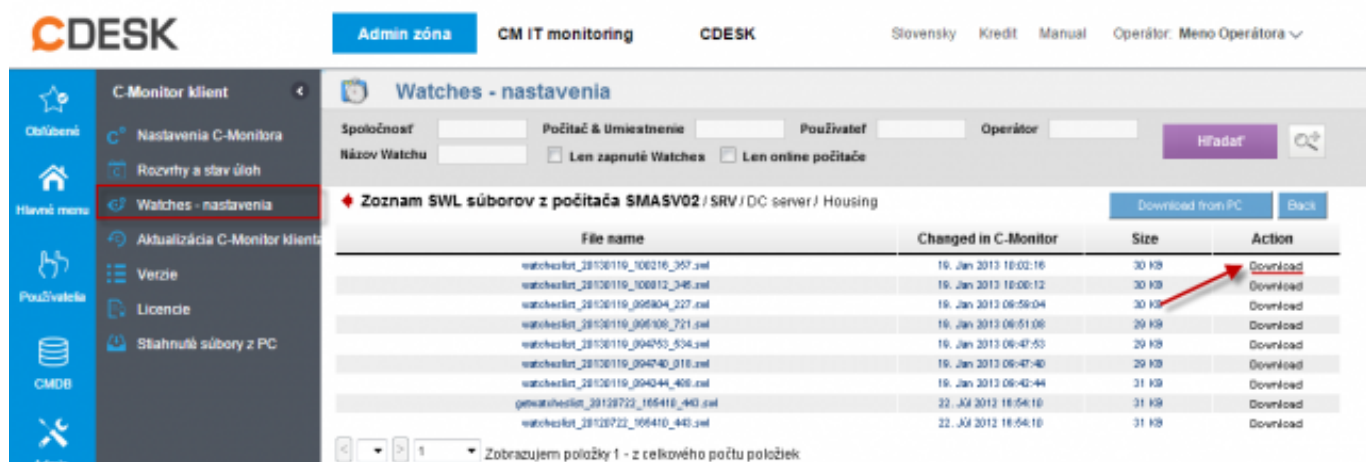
CDESK

Admin zóna
CM IT monitoring
CDESK
Slovensky Kredit Manual Operátor: Meno Operátora

Obľúbené
Hlavné menu
Používatelia
CMDB

C-Monitor klient
Nastavenia C-Monitora
Rozvrhy a stav úloh
Watches - nastavenia
Aktualizácia C-Monitor klienta
Verzie
Licencie
Stiahnuté súbory z PC

Watches - nastavenia

Spoločnosť
Počítač & Umiestnenie
Používateľ
Operátor
Názov Watchu
Len zapnuté Watches
Len online počítače
Hľadať

Zoznam SWL súborov z počítača SMASV02 / SRV / DC server / Housing

Download from PC
Back

| File name | Changed in C-Monitor | Size | Action |
|---|---|---|---|
| watcheslist_20130119_100216_357.swl | 19. Jan 2013 10:02:16 | 30 KB | Download |
| watcheslist_20130119_100012_346.swl | 19. Jan 2013 10:00:12 | 30 KB | Download |
| watcheslist_20130119_095904_227.swl | 19. Jan 2013 09:59:04 | 30 KB | Download |
| watcheslist_20130119_095108_721.swl | 19. Jan 2013 09:51:08 | 29 KB | Download |
| watcheslist_20130119_094753_534.swl | 19. Jan 2013 09:47:53 | 29 KB | Download |
| watcheslist_20130119_094740_018.swl | 19. Jan 2013 09:47:40 | 29 KB | Download |
| watcheslist_20130119_094244_408.swl | 19. Jan 2013 09:42:44 | 31 KB | Download |
| getwatcheslist_20120722_165410_443.swl | 22. Júl 2012 16:54:10 | 31 KB | Download |
| watcheslist_20120722_165410_443.swl | 22. Júl 2012 16:54:10 | 31 KB | Download |

1 Zobrazujem položky 1 - z celkového počtu položiek